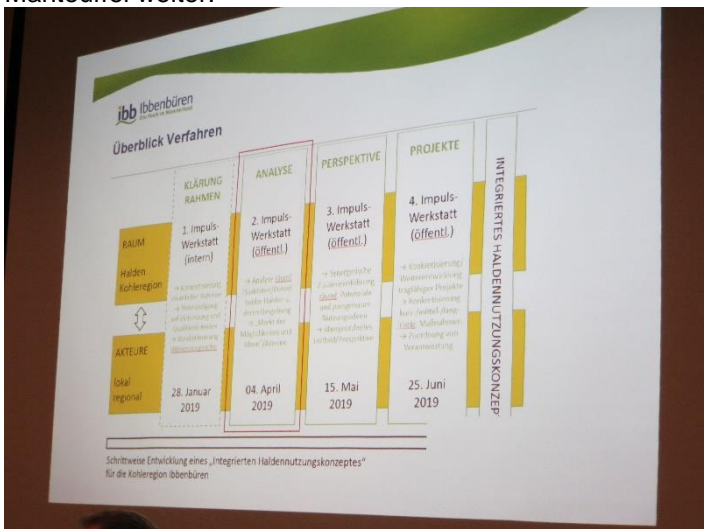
ibb Ibbenbüren

Überblick Verfahren

KLÄRUNG RAHMEN

ANALYSE

PERSPEKTIVE

PROJEKTE

INTEGRIERTES HALDENNUTZUNGSKONZEPT

RAUM

Halden Kohleregion

AKTEURE

lokal regional

1. Impuls-Werkstatt (intern)

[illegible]

28. Januar 2019

2. Impuls-Werkstatt (öffentl.)

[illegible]

04. April 2019

3. Impuls-Werkstatt (öffentl.)

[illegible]

15. Mai 2019

4. Impuls-Werkstatt (öffentl.)

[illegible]

25. Juni 2019

Schrittweise Entwicklung eines „Integrierten Haldennutzungskonzeptes" für die Kohleregion Ibbenbüren